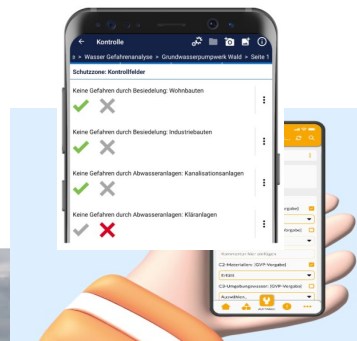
Kontrolle

s > Wasser Gefahrenanalyse > Grundwasserpumpwerk Wald > Seite 1

Schutzzone: Kontrollfelder

Keine Gefahren durch Besiedelung: Wohnbauten

Keine Gefahren durch Besiedelung: Industriebauten

Keine Gefahren durch Abwasseranlagen: Kanalisationsanlagen

Keine Gefahren durch Abwasseranlagen: Kläranlagen

C2-Mineralien: (GVP-Vorgabe)

Erfüllt

C3-Umgebungswasser: (GVP-Vorgabe)

Auswählen...